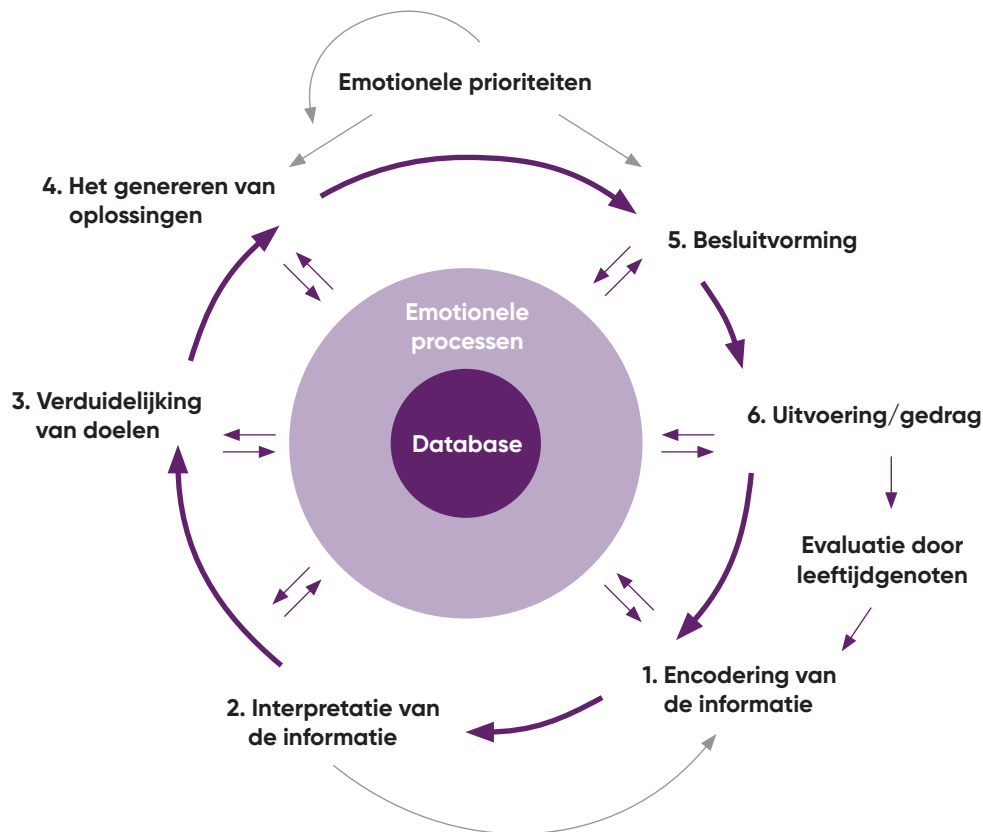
Emotionele prioriteiten

4. Het genereren van oplossingen

5. Besluitvorming

Emotionele processen

Database

3. Verduidelijking van doelen

6. Uitvoering/gedrag

Evaluatie door leeftijdgenoten

1. Encodering van de informatie

2. Interpretatie van de informatie